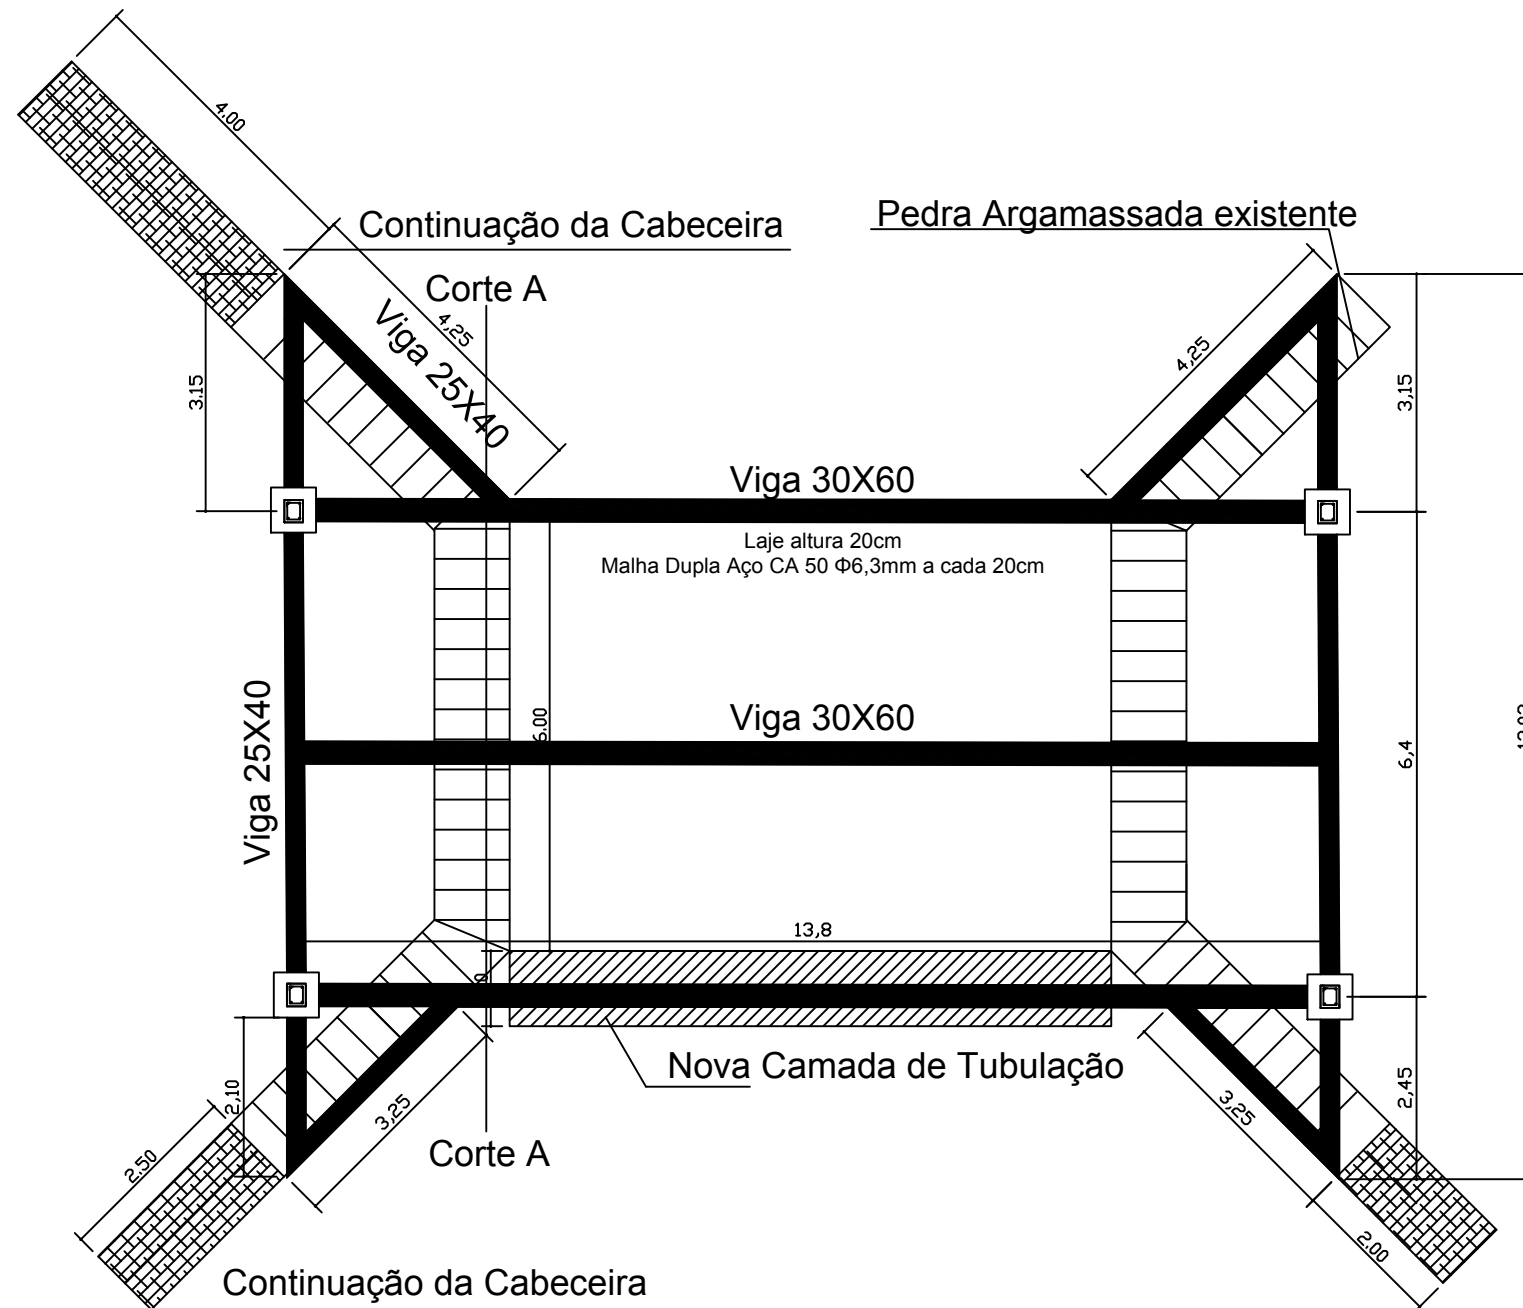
4,00

Continuação da Cabeceira

Pedra Argamassada existente

Corte A

4,25

Viga 25X40

3,15

4,25

3,15

Viga 30X60

Laje altura 20cm
Malha Dupla Aço CA 50 Φ6,3mm a cada 20cm

Viga 25X40

6,00

Viga 30X60

6,4

13,8

Nova Camada de Tubulação

2,10

3,25

3,25

2,45

Corte A

2,50

2,00

Continuação da Cabeceira